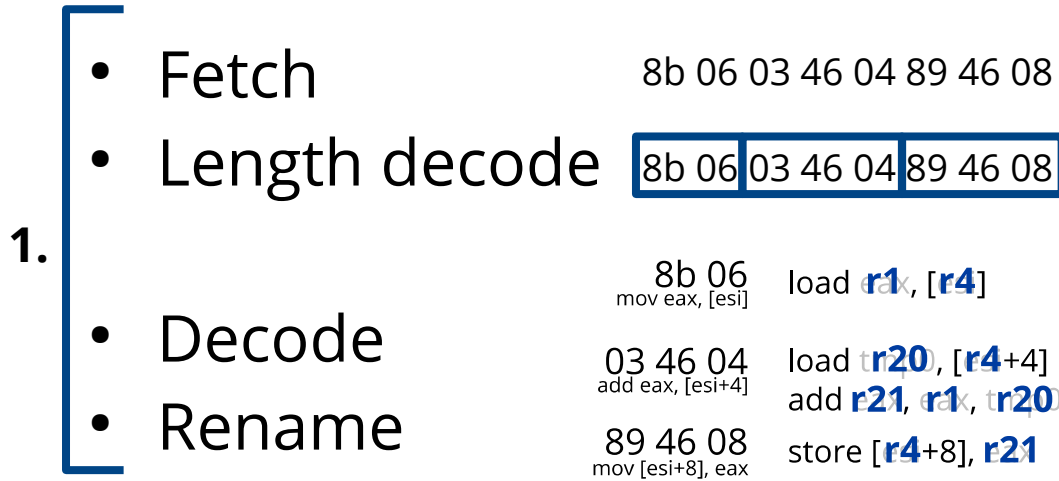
1.

• Fetch
• Length decode

• Decode
• Rename

8b 06 03 46 04 89 46 08

| 8b 06 | 03 46 04 | 89 46 08 |
|---|---|---|

8b 06
mov eax, [esi]
load r1, [r4]

03 46 04
add eax, [esi+4]
load r20, [r4+4]
add r21, r1, r20

89 46 08
mov [esi+8], eax
store [r4+8], r21